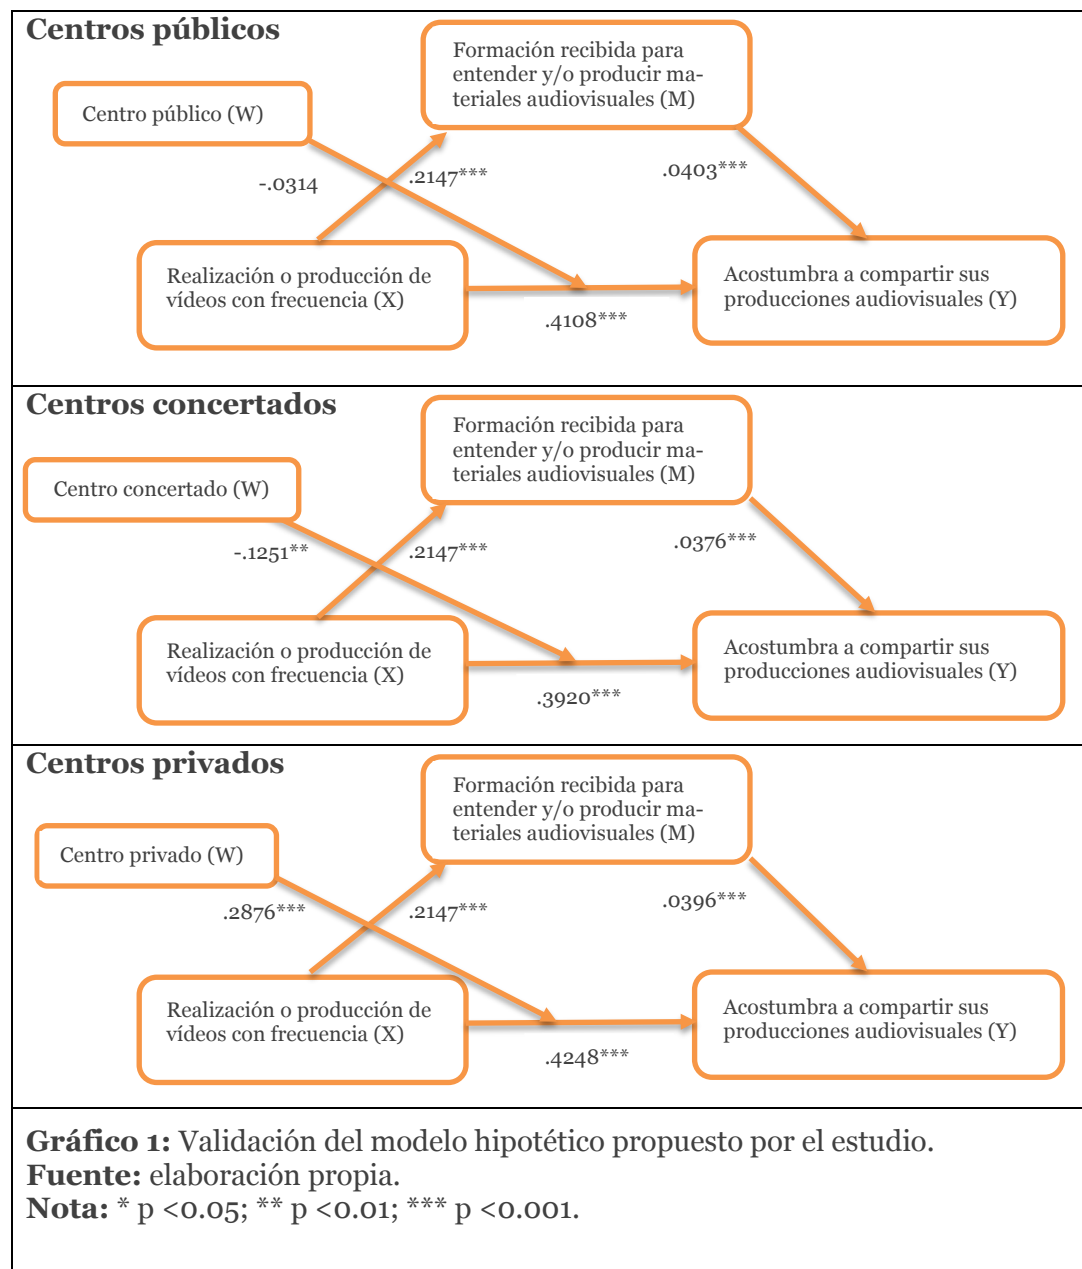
**Centros públicos**

Centro público (W)

Formación recibida para entender y/o producir materiales audiovisuales (M)

-.0314

.2147***

.0403***

Realización o producción de vídeos con frecuencia (X)

Acostumbra a compartir sus producciones audiovisuales (Y)

.4108***

**Centros concertados**

Formación recibida para entender y/o producir materiales audiovisuales (M)

Centro concertado (W)

-.1251**

.2147***

.0376***

Realización o producción de vídeos con frecuencia (X)

Acostumbra a compartir sus producciones audiovisuales (Y)

.3920***

**Centros privados**

Formación recibida para entender y/o producir materiales audiovisuales (M)

Centro privado (W)

.2876***

.2147***

.0396***

Realización o producción de vídeos con frecuencia (X)

Acostumbra a compartir sus producciones audiovisuales (Y)

.4248***

**Gráfico 1:** Validación del modelo hipotético propuesto por el estudio.
**Fuente:** elaboración propia.
**Nota:** * p <0.05; ** p <0.01; *** p <0.001.